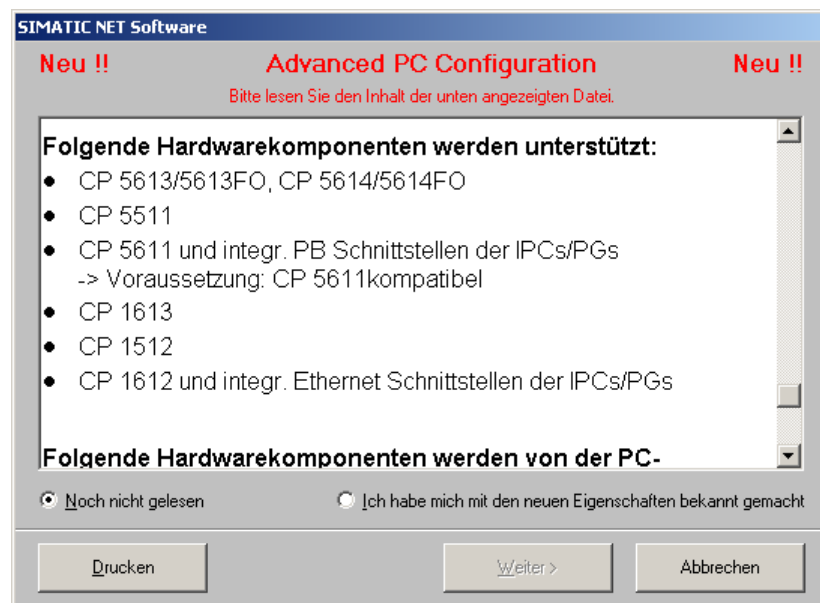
SIMATIC NET Software

Neu !! Advanced PC Configuration Neu !!

Bitte lesen Sie den Inhalt der unten angezeigten Datei.

Folgende Hardwarekomponenten werden unterstützt:

- CP 5613/5613FO, CP 5614/5614FO
- CP 5511
- CP 5611 und integr. PB Schnittstellen der IPCs/PGs
-> Voraussetzung: CP 5611kompatibel
- CP 1613
- CP 1512
- CP 1612 und integr. Ethernet Schnittstellen der IPCs/PGs

Folgende Hardwarekomponenten werden von der PC-

Noch nicht gelesen

Ich habe mich mit den neuen Eigenschaften bekannt gemacht

Drucken

Weiter >

Abbrechen